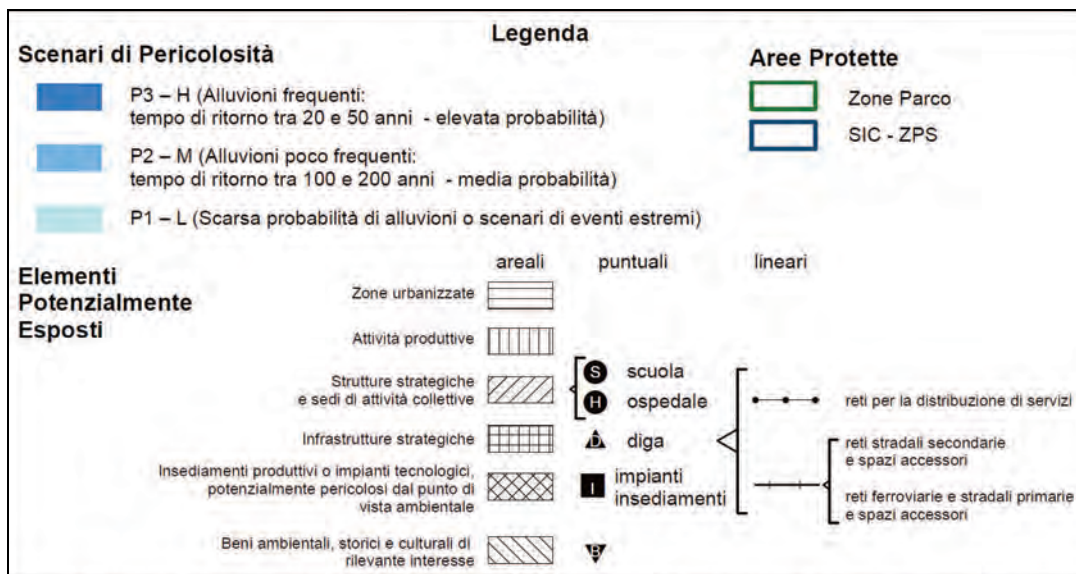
Legenda

Scenari di Pericolosità

P3 – H (Alluvioni frequenti: tempo di ritorno tra 20 e 50 anni - elevata probabilità)

P2 – M (Alluvioni poco frequenti: tempo di ritorno tra 100 e 200 anni - media probabilità)

P1 – L (Scarsa probabilità di alluvioni o scenari di eventi estremi)

Aree Protette

Zone Parco

SIC - ZPS

Elementi Potenzialmente Esposti

areali

puntuali

lineari

Zone urbanizzate

Attività produttive

Strutture strategiche e sedi di attività collettive

S scuola

H ospedale

reti per la distribuzione di servizi

Infrastrutture strategiche

D diga

reti stradali secondarie e spazi accessori

Insediamenti produttivi o impianti tecnologici, potenzialmente pericolosi dal punto di vista ambientale

I impianti insediamenti

reti ferroviarie e stradali primarie e spazi accessori

Beni ambientali, storici e culturali di rilevante interesse

B